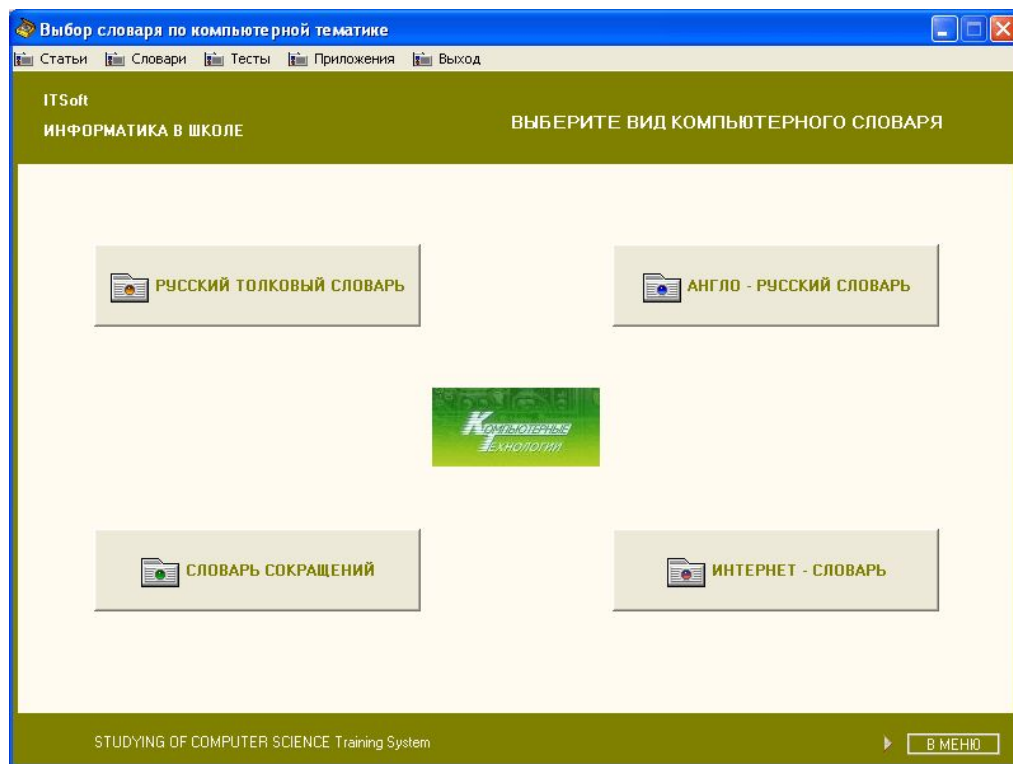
Выбор словаря по компьютерной тематике

Статьи Словари Тесты Приложения Выход

ITSoft
ИНФОРМАТИКА В ШКОЛЕ

ВЫБЕРИТЕ ВИД КОМПЬЮТЕРНОГО СЛОВАРЯ

РУССКИЙ ТОЛКОВЫЙ СЛОВАРЬ

АНГЛО - РУССКИЙ СЛОВАРЬ

Компьютерные Технологии

СЛОВАРЬ СОКРАЩЕНИЙ

ИНТЕРНЕТ - СЛОВАРЬ

STUDYING OF COMPUTER SCIENCE Training System

В МЕНЮ